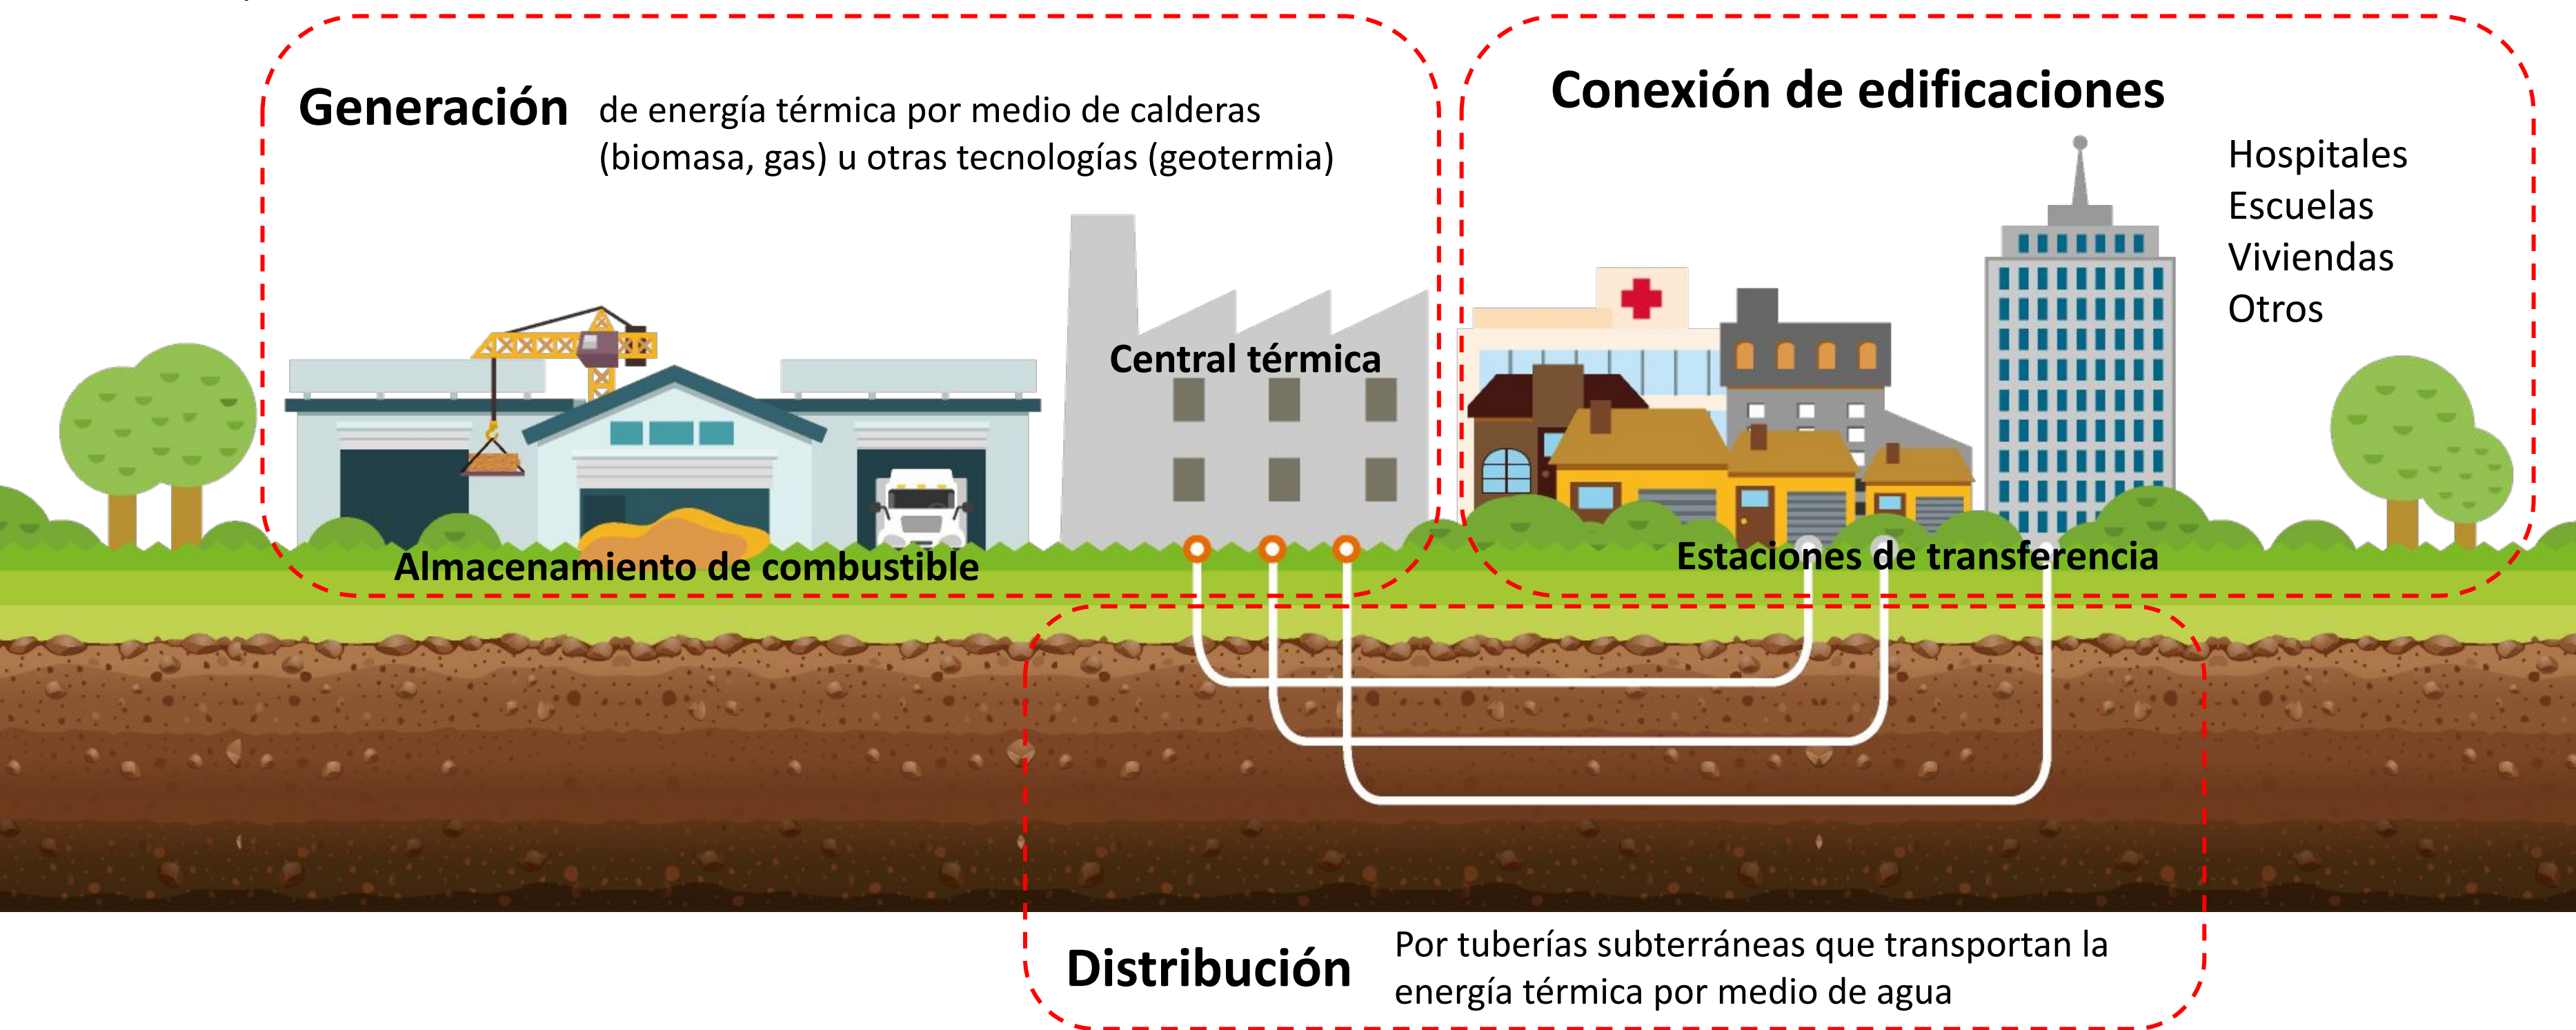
Generación de energía térmica por medio de calderas (biomasa, gas) u otras tecnologías (geotermia)

Central térmica

Almacenamiento de combustible

Conexión de edificaciones

Hospitales
Escuelas
Viviendas
Otros

Estaciones de transferencia

Distribución Por tuberías subterráneas que transportan la energía térmica por medio de agua